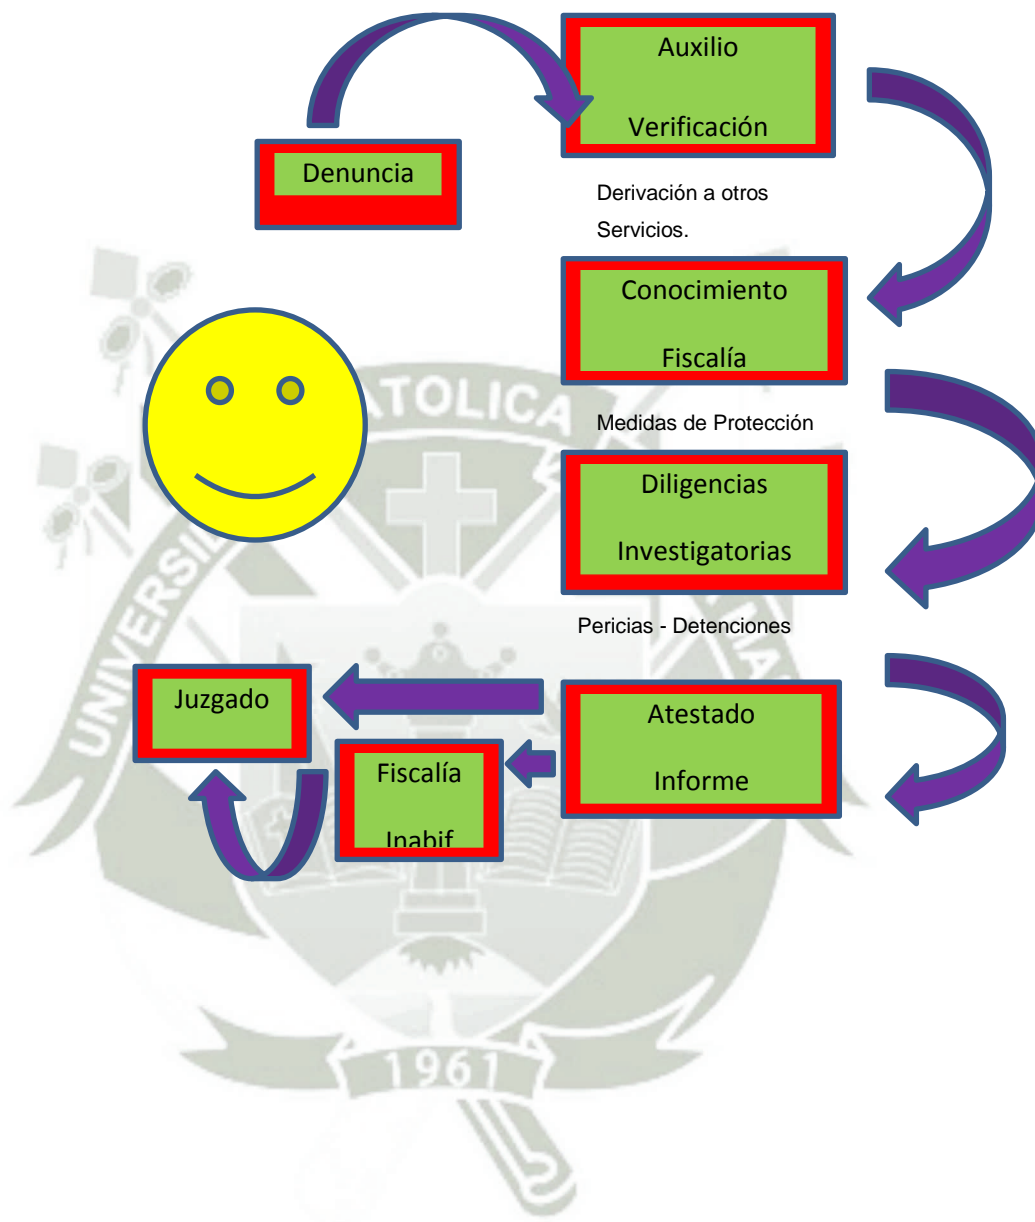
Denuncia

Auxilio

Verificación

Derivación a otros Servicios.

Conocimiento

Fiscalía

Medidas de Protección

Diligencias

Investigatorias

Pericias - Detenciones

Atestado

Informe

Fiscalía

Inabif

Juzgado

UNIVERSIDAD CATOLICA

1961